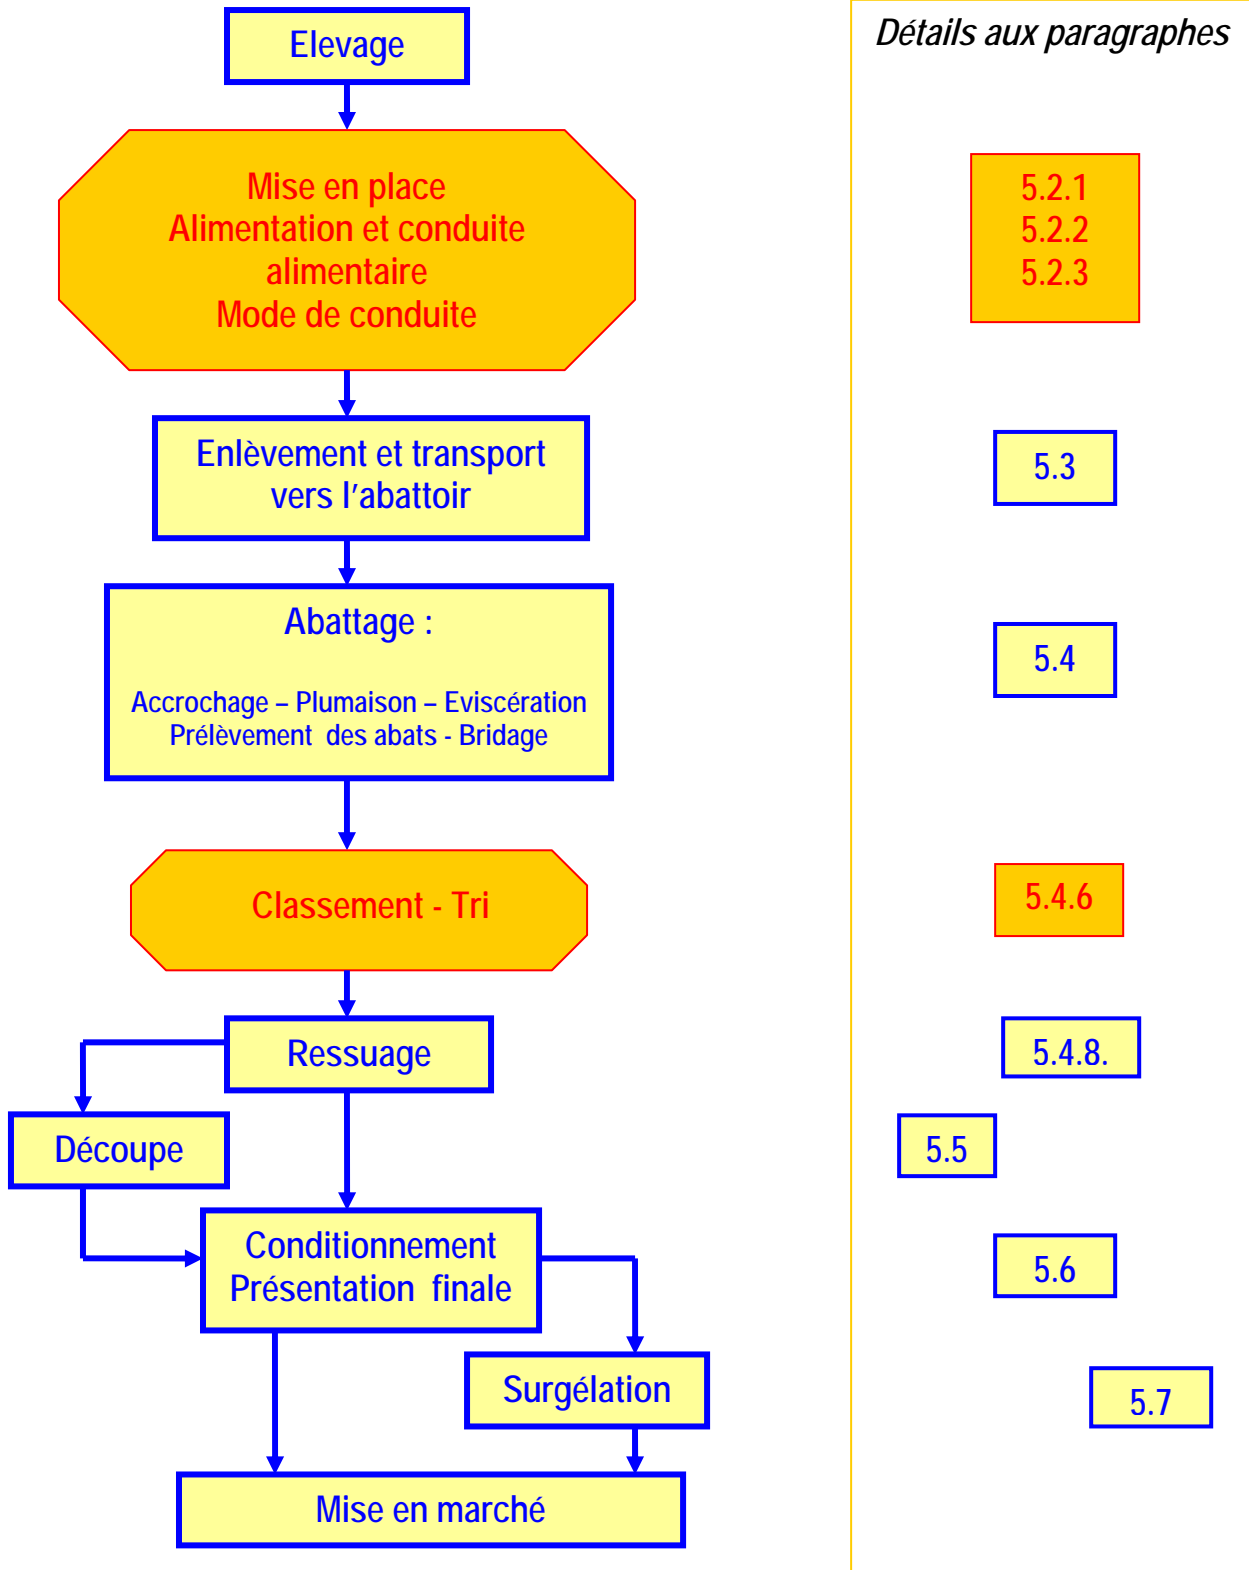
Elevage

Mise en place
Alimentation et conduite alimentaire
Mode de conduite

Enlèvement et transport vers l'abattoir

Abattage :

Accrochage – Plumaison – Eviscération
Prélèvement des abats - Bridage

Classement - Tri

Ressuage

Découpe

Conditionnement
Présentation finale

Surgélation

Mise en marché

Détails aux paragraphes

5.2.1
5.2.2
5.2.3

5.3

5.4

5.4.6

5.4.8.

5.5

5.6

5.7